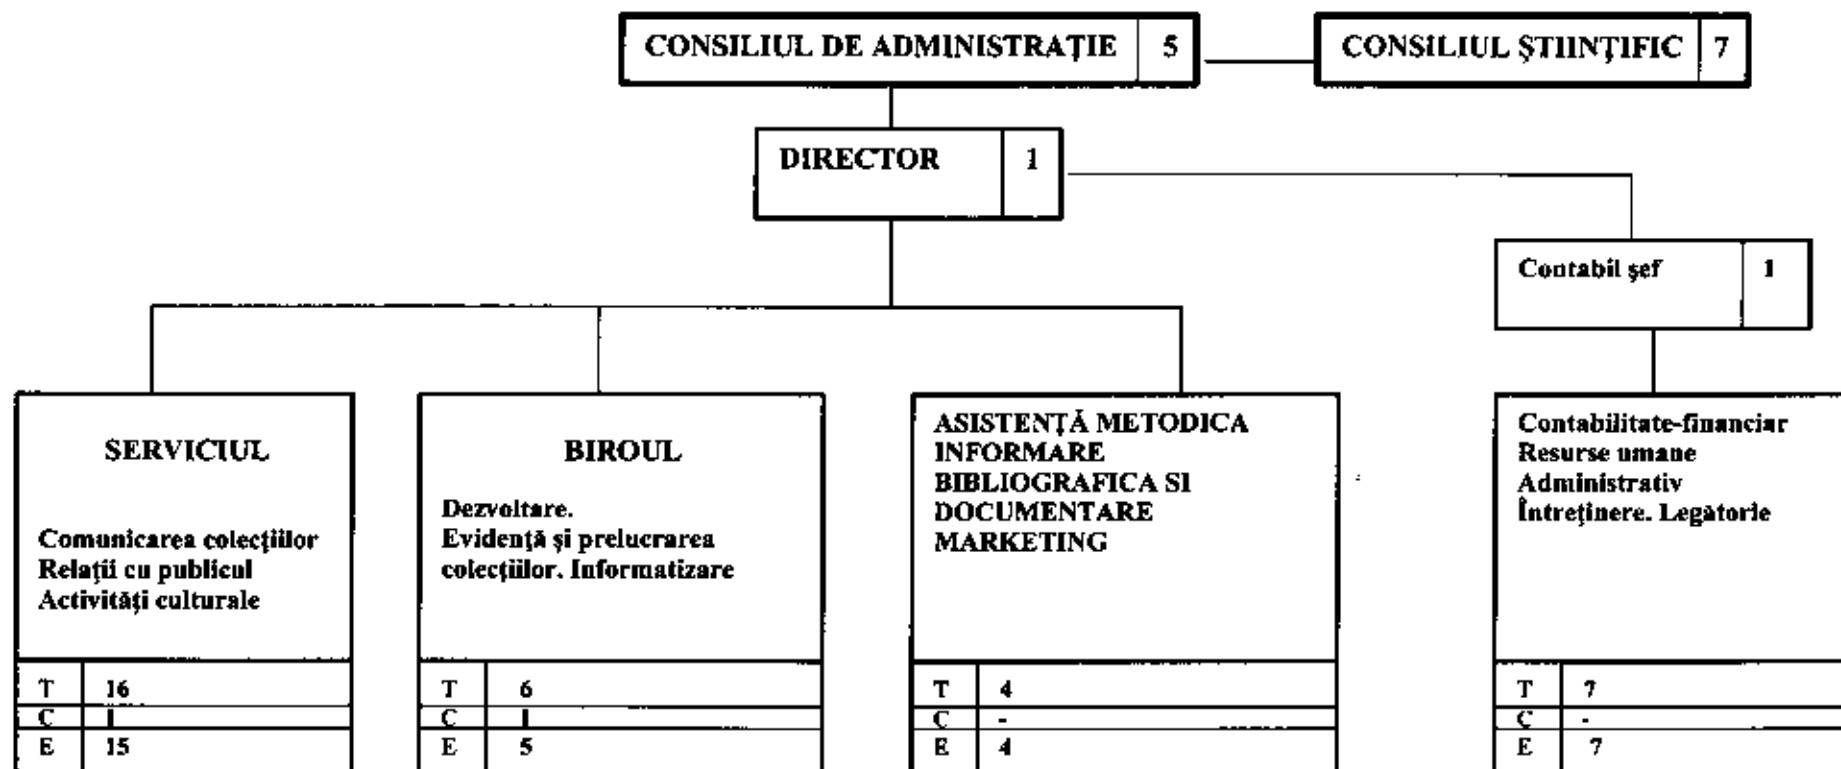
CONSILIUL DE ADMINISTRAŢIE 5

CONSILIUL ŞTIINŢIFIC 7

DIRECTOR 1

Contabil şef 1

SERVICIUL

Comunicarea colecţiilor
Relaţii cu publicul
Activităţi culturale

| T | 16 |
|---|---|
| C | 1 |
| E | 15 |

BIROUL

Dezvoltare.
Evidenţă şi prelucrarea colecţiilor. Informatizare

| T | 6 |
|---|---|
| C | 1 |
| E | 5 |

ASISTENŢĂ METODICA
INFORMARE
BIBLIOGRAFICA SI
DOCUMENTARE
MARKETING

| T | 4 |
|---|---|
| C | - |
| E | 4 |

Contabilitate-financiar
Resurse umane
Administrativ
Întreţinere. Legătorie

| T | 7 |
|---|---|
| C | - |
| E | 7 |